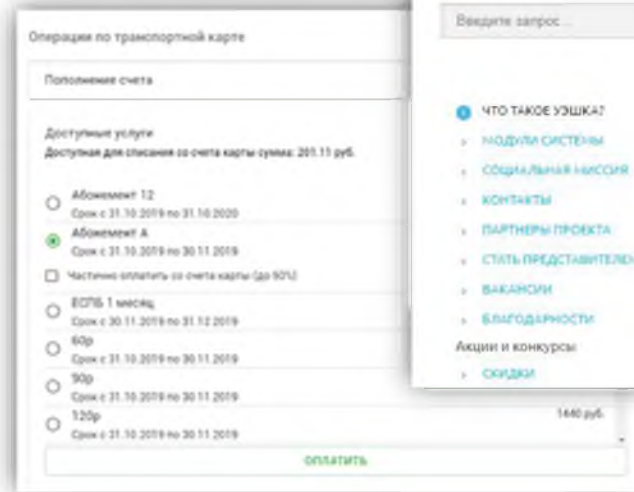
Операции по транспортной карте

Пополнение счета

Доступные услуги

Доступная для списания со счета карты сумма: 201.11 руб.

Абонемент 12
Срок с 31.10.2019 по 31.10.2020

Абонемент А
Срок с 31.10.2019 по 30.11.2019

Частично оплатить со счета карты (до 50%)

ЕСПБ 1 месяц
Срок с 30.11.2019 по 31.12.2019

60р
Срок с 31.10.2019 по 30.11.2019

90р
Срок с 31.10.2019 по 30.11.2019

120р
Срок с 31.10.2019 по 30.11.2019

1440 руб.

ОПЛАТИТЬ

Введите запрос...

ЧТО ТАКОЕ УЭШКА?

МОДУЛИ СИСТЕМЫ

СОЦИАЛЬНАЯ МИССИЯ

КОНТАКТЫ

ПАРТНЕРЫ ПРОЕКТА

СТАТЬ ПРЕДСТАВИТЕЛЕ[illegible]

ВАКАНСИИ

БЛАГОДАРНОСТИ

Акции и конкурсы

СКИДКИ